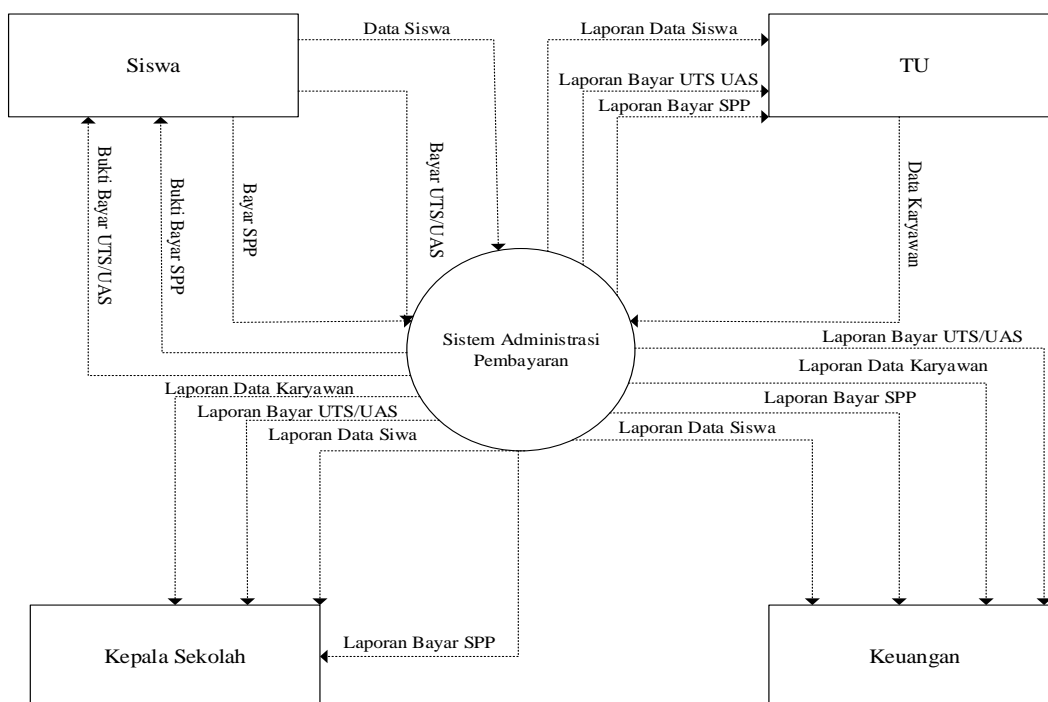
Siswa

Data Siswa

Laporan Data Siswa

TU

Laporan Bayar UTS UAS

Laporan Bayar SPP

Bukti Bayar UTS/UAS

Bukti Bayar SPP

Bayar SPP

Bayar UTS/UAS

Data Karyawan

Sistem Administrasi Pembayaran

Laporan Bayar UTS/UAS

Laporan Data Karyawan

Laporan Bayar SPP

Laporan Data Siswa

Laporan Data Karyawan

Laporan Bayar UTS/UAS

Laporan Data Siwa

Laporan Bayar SPP

Kepala Sekolah

Keuangan